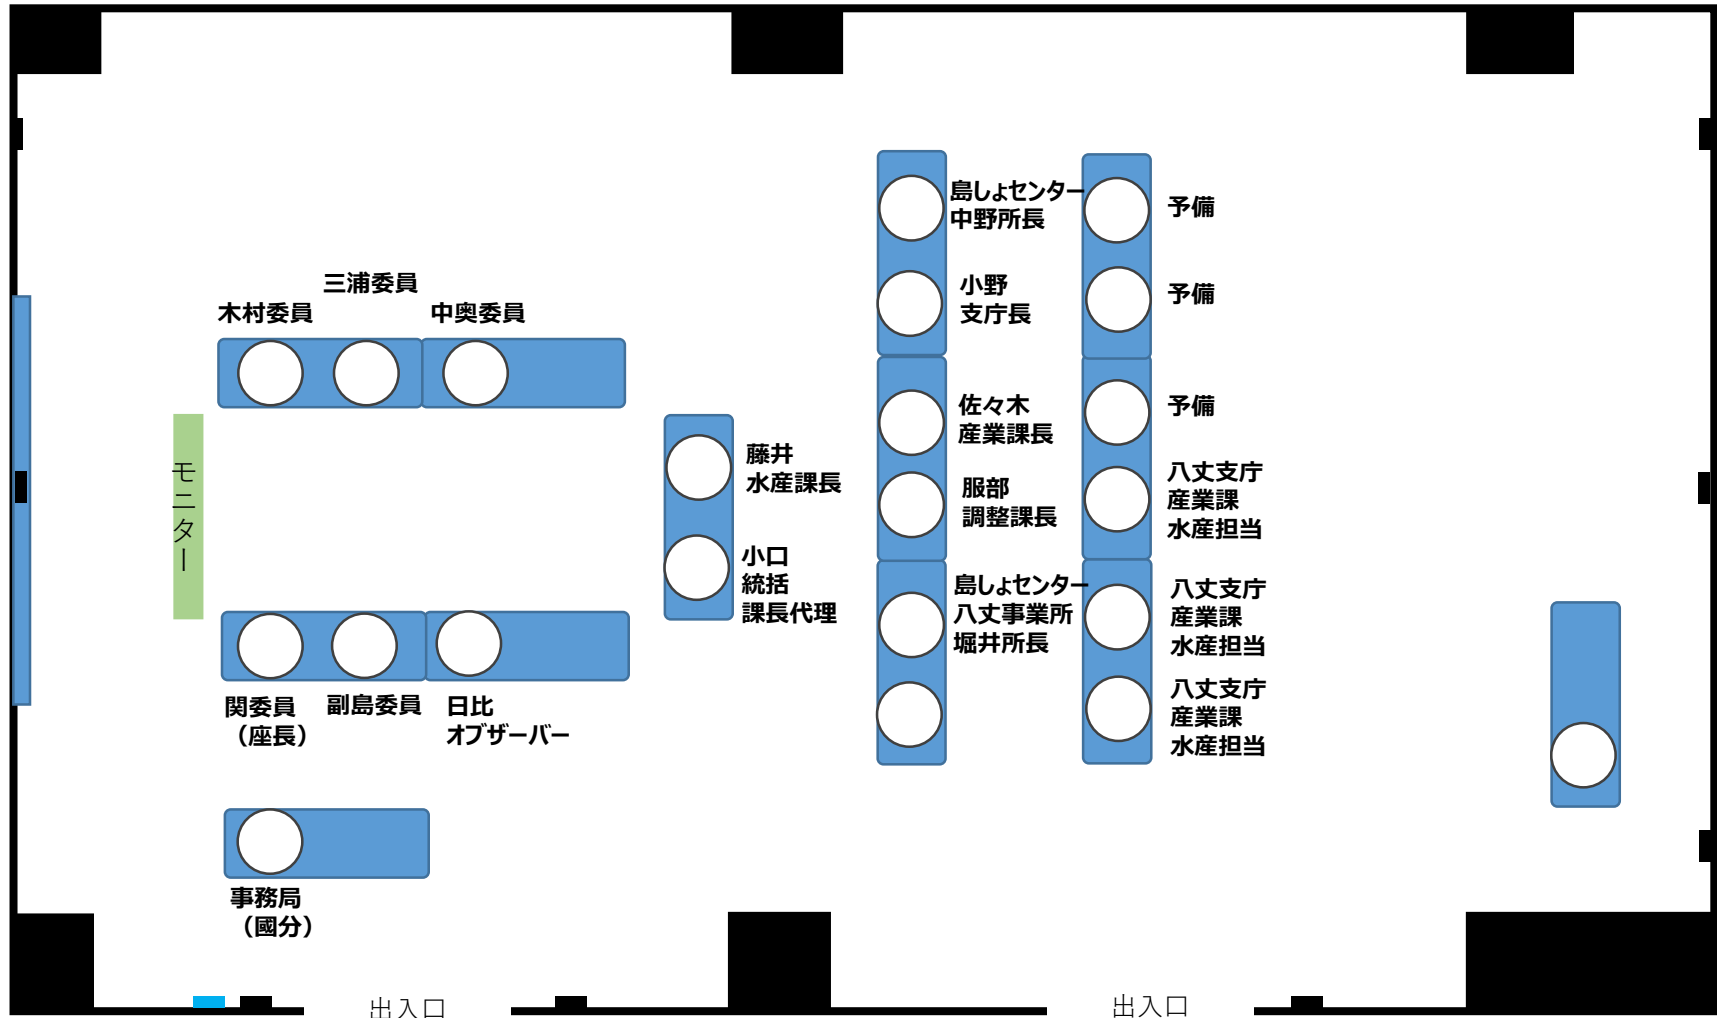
三浦委員
木村委員
中奥委員

モニター

関委員
（座長）
副島委員
日比
オブザーバー

事務局
（國分）

藤井
水産課長

小口
統括
課長代理

島しょセンター
中野所長

小野
支庁長

佐々木
産業課長

服部
調整課長

島しょセンター
八丈事業所
堀井所長

予備

予備

予備

八丈支庁
産業課
水産担当

八丈支庁
産業課
水産担当

八丈支庁
産業課
水産担当

出入口

出入口